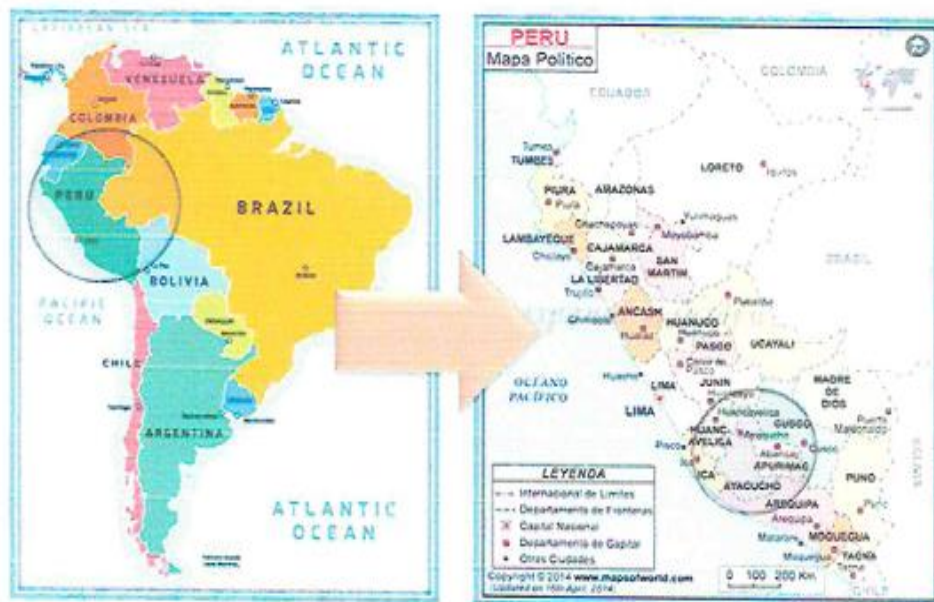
ATLANTIC OCEAN

VENEZUELA

COLOMBIA

PERU

BRAZIL

BOLIVIA

PACIFIC OCEAN

CHILE

ARGENTINA

ATLANTIC OCEAN

PERU
Mapa Politico

COLOMBIA

ECUADOR

Tumbes
TUMBES

LORETO

Iquitos

PIURA

Piura

AMAZONAS

Chachapoyas

Moyobamba

LAMBAYEQUE

CAJAMARCA

Chiclayo

Cajamarca

SAN MARTIN

LA LIBERTAD

Trujillo

BRASIL

ANCASH

Huaraz

HUANUCO

Pucallpa

UCAYALI

PASCO

Cerro de Pasco

Huacho

JUNIN

OCEANO PACIFICO

LIMA

LIMA

MADRE DE DIOS

Huancavelica

Puerto Maldonado

CUSCO

HUANCAVELICA

Cusco

APURIMAC

ICA

AYACUCHO

PUNO

Puno

AREQUIPA

Arequipa

MOQUEGUA

Moquegua

TACNA

Tacna

LEYENDA
Internacional de Limites
Departamento de Fronteras
Capital Nacional
Departamento de Capital
Otras Ciudades

Copyright © 2014 www.mapsofworld.com
Updated on 15th April, 2014

0 100 200 Km.